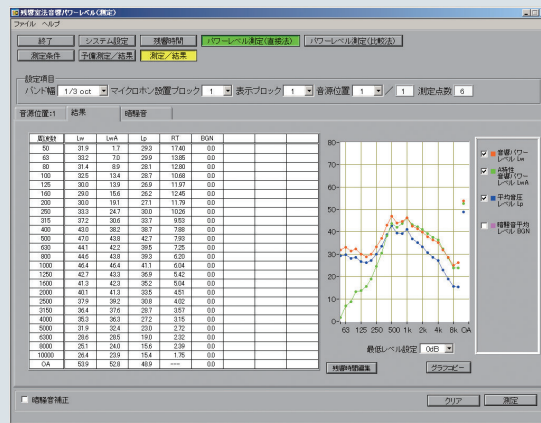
残響室法音響パワーレベル(測定)

ファイル ヘルプ

終了 システム設定 残響時間 パワーレベル測定(直接法) パワーレベル測定(比較法)

測定条件 予備測定/結果 測定/結果

設定項目

バンド幅 1/3 oct マイクロホン設置ブロック 1 表示ブロック 1 音源位置 1 / 1 測定点数 6

音源位置:1 結果 暗騒音

| 周波数 | Lw | LwA | Lp | RT | BGN |
|---|---|---|---|---|---|
| 50 | 31.9 | 1.7 | 29.3 | 17.40 | 0.0 |
| 63 | 33.2 | 7.0 | 29.9 | 13.85 | 0.0 |
| 80 | 31.4 | 8.9 | 28.1 | 12.80 | 0.0 |
| 100 | 32.5 | 13.4 | 28.7 | 10.68 | 0.0 |
| 125 | 30.0 | 13.9 | 26.9 | 11.97 | 0.0 |
| 160 | 29.0 | 15.6 | 26.2 | 12.45 | 0.0 |
| 200 | 30.0 | 19.1 | 27.1 | 11.79 | 0.0 |
| 250 | 33.3 | 24.7 | 30.0 | 10.26 | 0.0 |
| 315 | 37.2 | 30.6 | 33.7 | 9.53 | 0.0 |
| 400 | 43.0 | 38.2 | 38.7 | 7.88 | 0.0 |
| 500 | 47.0 | 43.8 | 42.7 | 7.93 | 0.0 |
| 630 | 44.1 | 42.2 | 39.5 | 7.25 | 0.0 |
| 800 | 44.6 | 43.8 | 39.3 | 6.20 | 0.0 |
| 1000 | 46.4 | 46.4 | 41.1 | 6.04 | 0.0 |
| 1250 | 42.7 | 43.3 | 36.9 | 5.42 | 0.0 |
| 1600 | 41.3 | 42.3 | 35.2 | 5.04 | 0.0 |
| 2000 | 40.1 | 41.3 | 33.5 | 4.51 | 0.0 |
| 2500 | 37.9 | 39.2 | 30.8 | 4.02 | 0.0 |
| 3150 | 36.4 | 37.6 | 28.7 | 3.57 | 0.0 |
| 4000 | 35.3 | 36.3 | 27.2 | 3.15 | 0.0 |
| 5000 | 31.9 | 32.4 | 23.0 | 2.72 | 0.0 |
| 6300 | 28.6 | 28.5 | 19.0 | 2.32 | 0.0 |
| 8000 | 25.1 | 24.0 | 15.6 | 2.39 | 0.0 |
| 10000 | 26.4 | 23.9 | 15.4 | 1.75 | 0.0 |
| OA | 53.9 | 52.8 | 48.9 | ---- | 0.0 |

80 70 60 50 40 30 20 10 0

63 125 250 500 1k 2k 4k 8k OA

音響パワーレベル Lw
A特性 音響パワーレベル LwA
平均音圧レベル Lp
暗騒音平均レベル BGN

最低レベル設定 0dB

残響時間編集 グラフコピー

暗騒音補正 クリア 測定